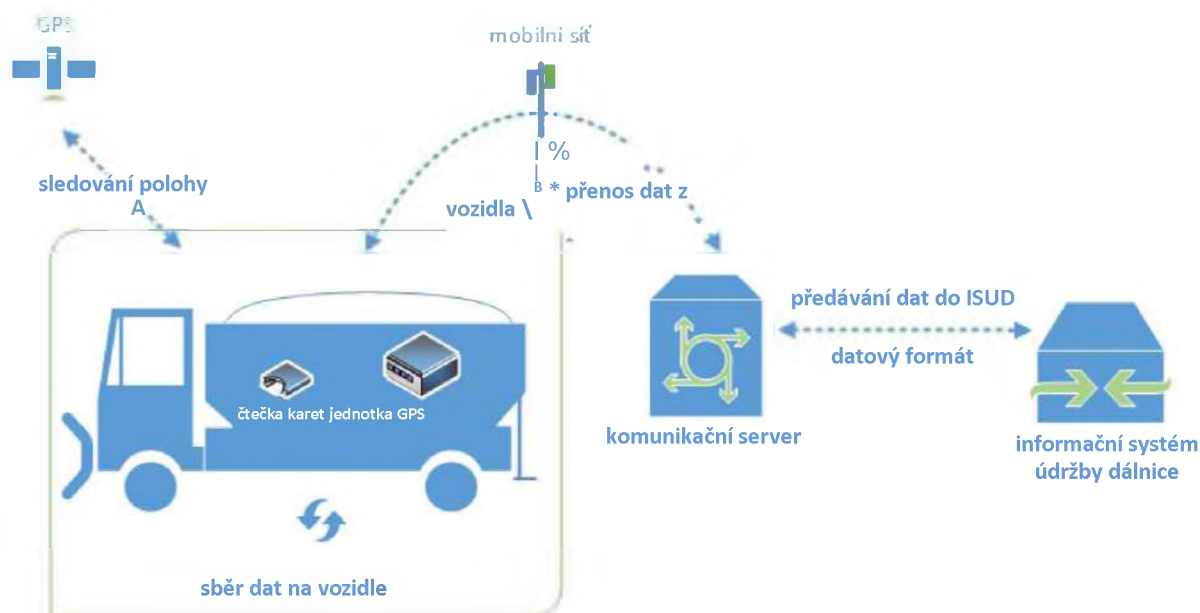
GPS

mobilní síť

| %
|
B * přenos dat z

sledování polohy
A

vozidla \

čtečka karet jednotka GPS

sběr dat na vozidle

předávání dat do ISUD

datový formát

komunikační server

informační systém údržby dálnice